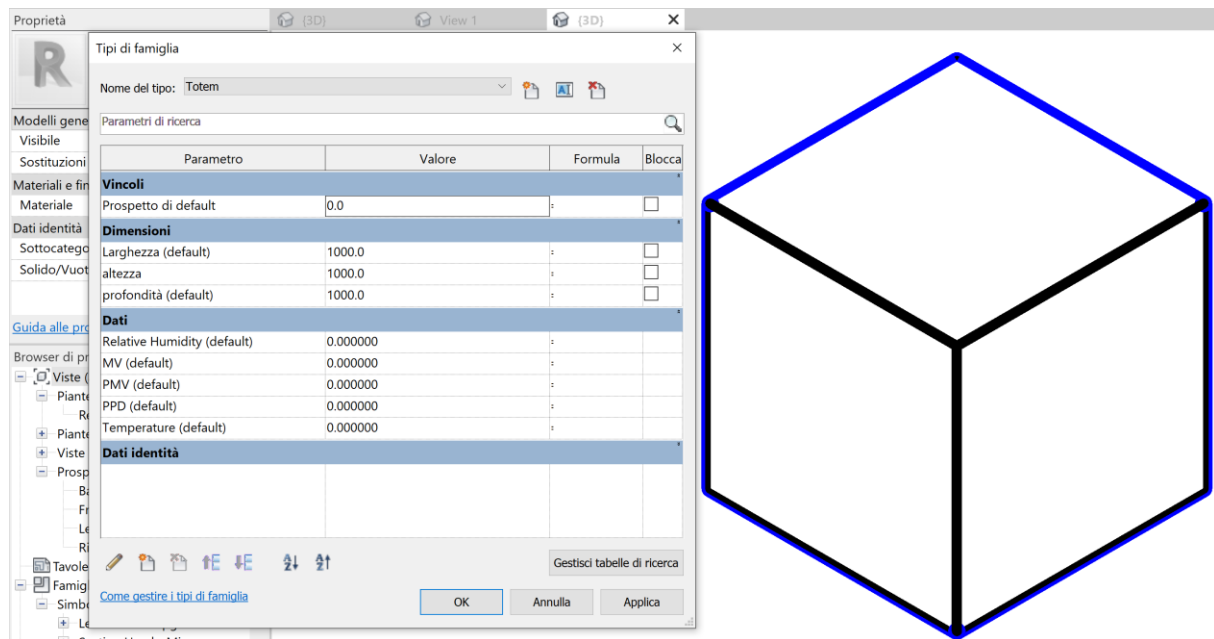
Proprietà
{3D}
View 1
{3D}

R

Modelli gene
Visibile
Sostituzioni
Materiali e fin
Materiale
Dati identità
Sottocatego
Solido/Vuot

Guida alle pro

Browser di pr
Viste (
Piante
Re
Piante
Viste
Prosp
Ba
Fr
Le
Ri
Tavole
Famig
Simbo
Le

Tipi di famiglia

Nome del tipo: Totem

Parametri di ricerca

| Parametro | Valore | Formula | Blocca |
|---|---|---|---|
| **Vincoli** | | | |
| Prospetto di default | 0.0 | = | |
| **Dimensioni** | | | |
| Larghezza (default) | 1000.0 | = | |
| altezza | 1000.0 | = | |
| profondità (default) | 1000.0 | = | |
| **Dati** | | | |
| Relative Humidity (default) | 0.000000 | = | |
| MV (default) | 0.000000 | = | |
| PMV (default) | 0.000000 | = | |
| PPD (default) | 0.000000 | = | |
| Temperature (default) | 0.000000 | = | |
| **Dati identità** | | | |

Gestisci tabelle di ricerca

Come gestire i tipi di famiglia

OK
Annulla
Applica